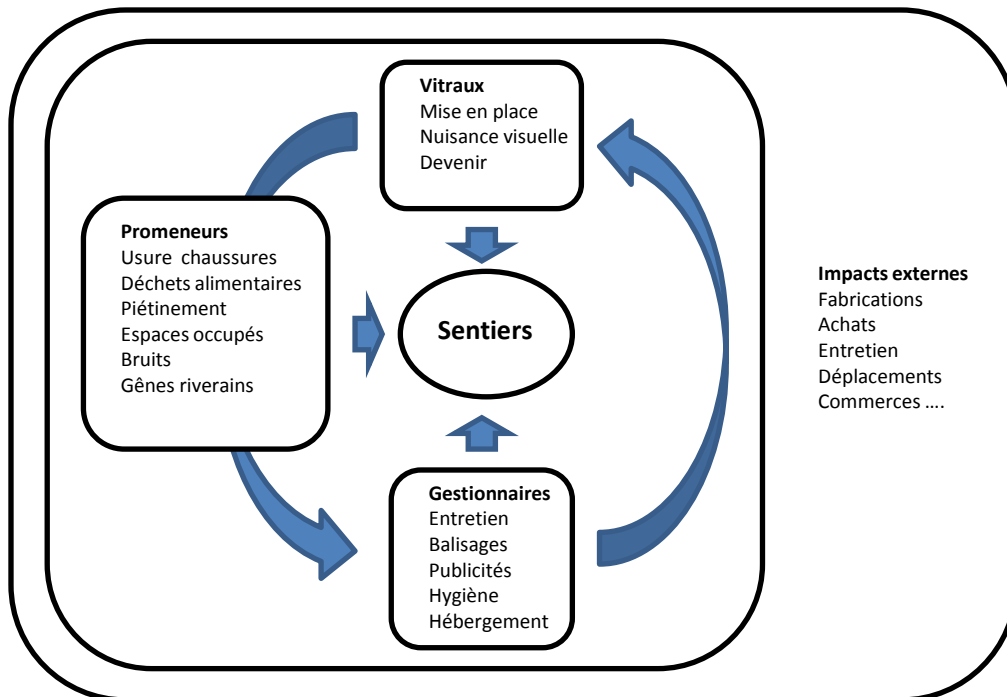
Vitraux
Mise en place
Nuisance visuelle
Devenir

Promeneurs
Usure chaussures
Déchets alimentaires
Piétinement
Espaces occupés
Bruits
Gênes riverains

Sentiers

Gestionnaires
Entretien
Balisages
Publicités
Hygiène
Hébergement

Impacts externes
Fabrications
Achats
Entretien
Déplacements
Commerces ….